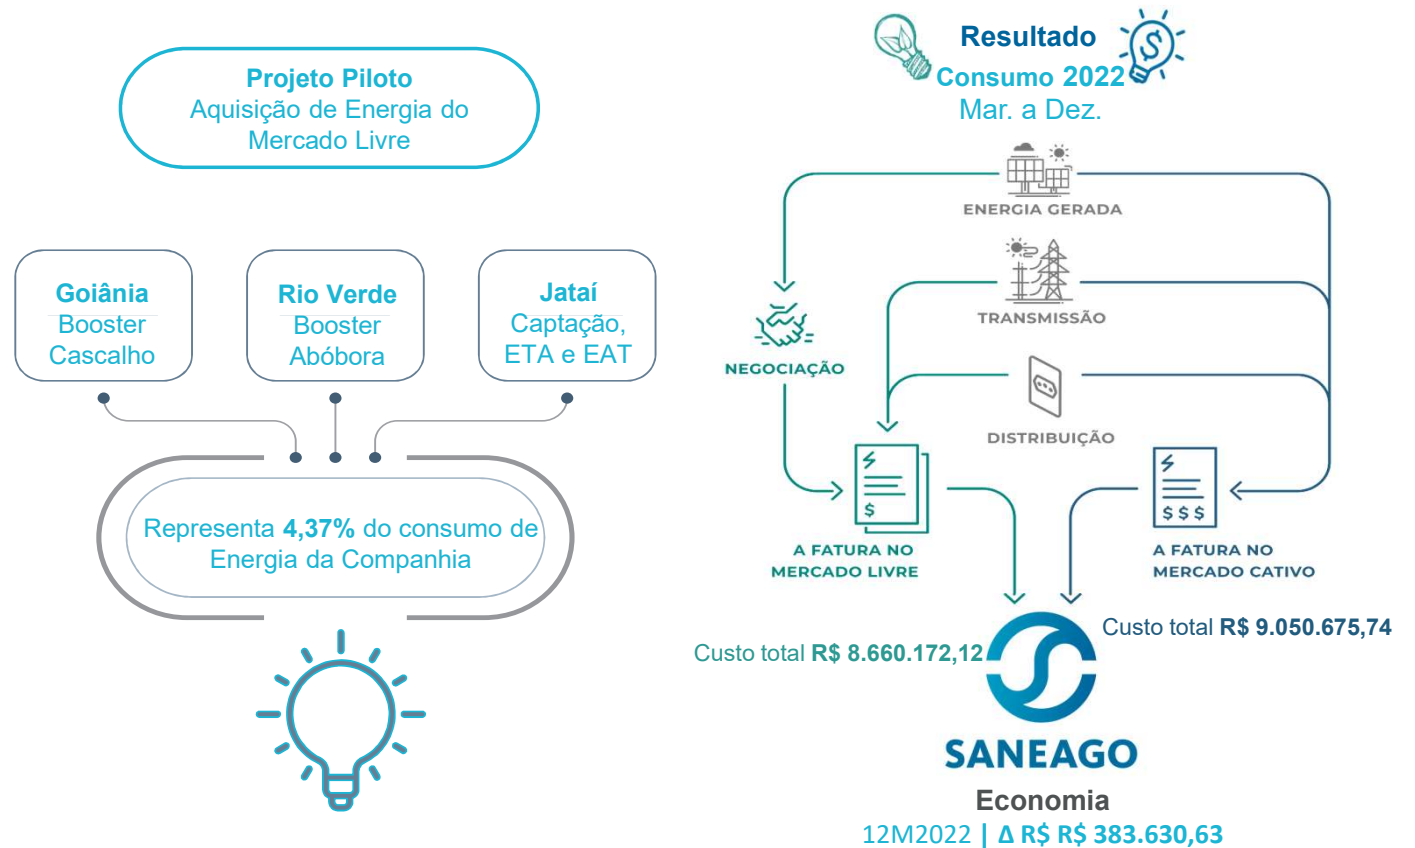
Projeto Piloto
Aquisição de Energia do Mercado Livre

Goiânia
Booster
Cascalho

Rio Verde
Booster
Abóbora

Jataí
Captação,
ETA e EAT

Representa **4,37%** do consumo de Energia da Companhia

Resultado
Consumo 2022
Mar. a Dez.

ENERGIA GERADA

TRANSMISSÃO

NEGOCIAÇÃO

DISTRIBUIÇÃO

$

$ $ $

A FATURA NO MERCADO LIVRE

A FATURA NO MERCADO CATIVO

Custo total **R$ 8.660.172,12**

Custo total **R$ 9.050.675,74**

SANEAGO

Economia
12M2022 | Δ R$ R$ 383.630,63